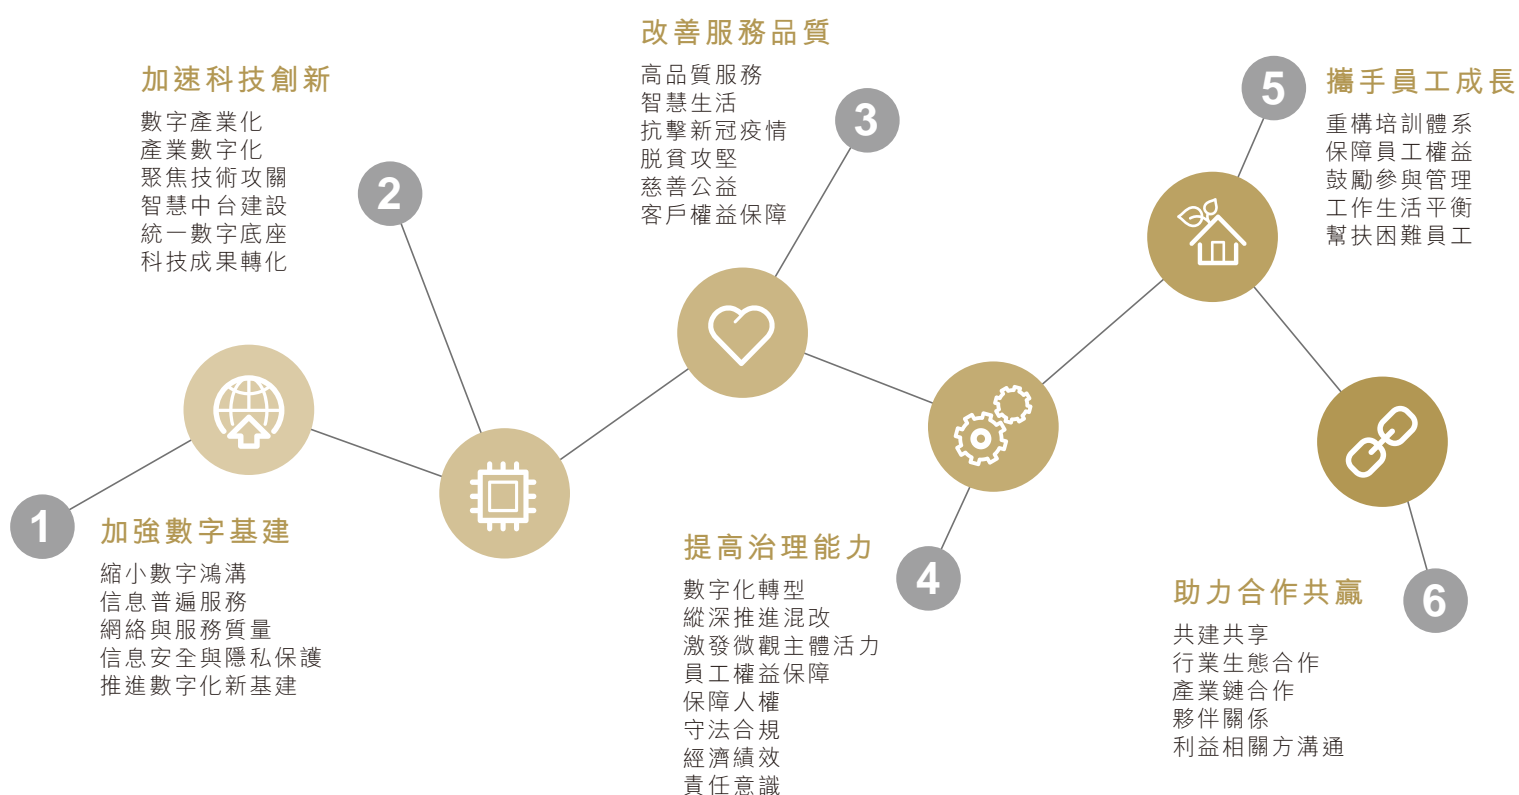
1
加強數字基建
縮小數字鴻溝
信息普遍服務
網絡與服務質量
信息安全與隱私保護
推進數字化新基建

2
加速科技創新
數字產業化
產業數字化
聚焦技術攻關
智慧中台建設
統一數字底座
科技成果轉化

3
改善服務品質
高品質服務
智慧生活
抗擊新冠疫情
脫貧攻堅
慈善公益
客戶權益保障

4
提高治理能力
數字化轉型
縱深推進混改
激發微觀主體活力
員工權益保障
保障人權
守法合規
經濟績效
責任意識

5
攜手員工成長
重構培訓體系
保障員工權益
鼓勵參與管理
工作生活平衡
幫扶困難員工

6
助力合作共贏
共建共享
行業生態合作
產業鏈合作
夥伴關係
利益相關方溝通